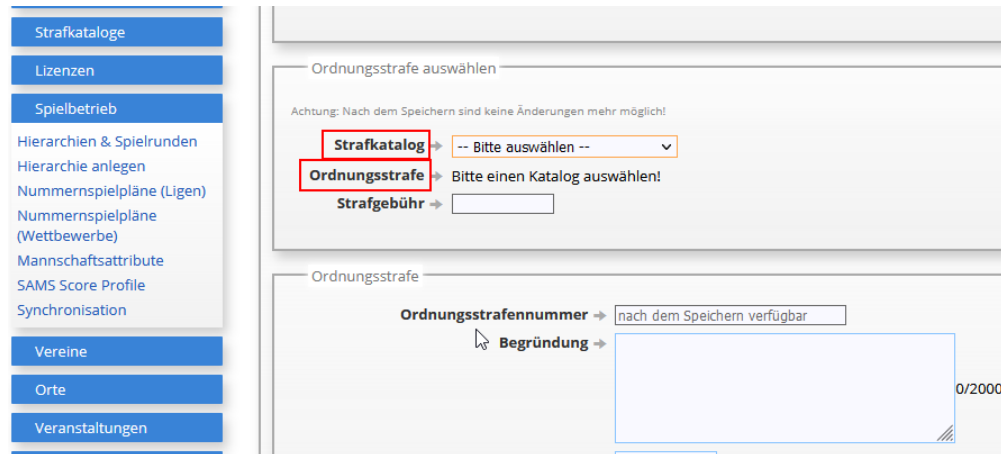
Strafkataloge
Lizenzen
Spielbetrieb
Hierarchien & Spielrunden
Hierarchie anlegen
Nummernspielpläne (Ligen)
Nummernspielpläne (Wettbewerbe)
Mannschaftsattribute
SAMS Score Profile
Synchronisation
Vereine
Orte
Veranstaltungen

Ordnungsstrafe auswählen

Achtung: Nach dem Speichern sind keine Änderungen mehr möglich!

Strafkatalog → -- Bitte auswählen --
Ordnungsstrafe → Bitte einen Katalog auswählen!
Strafgebühr →

Ordnungsstrafe

Ordnungsstrafennummer → nach dem Speichern verfügbar
Begründung →
0/2000